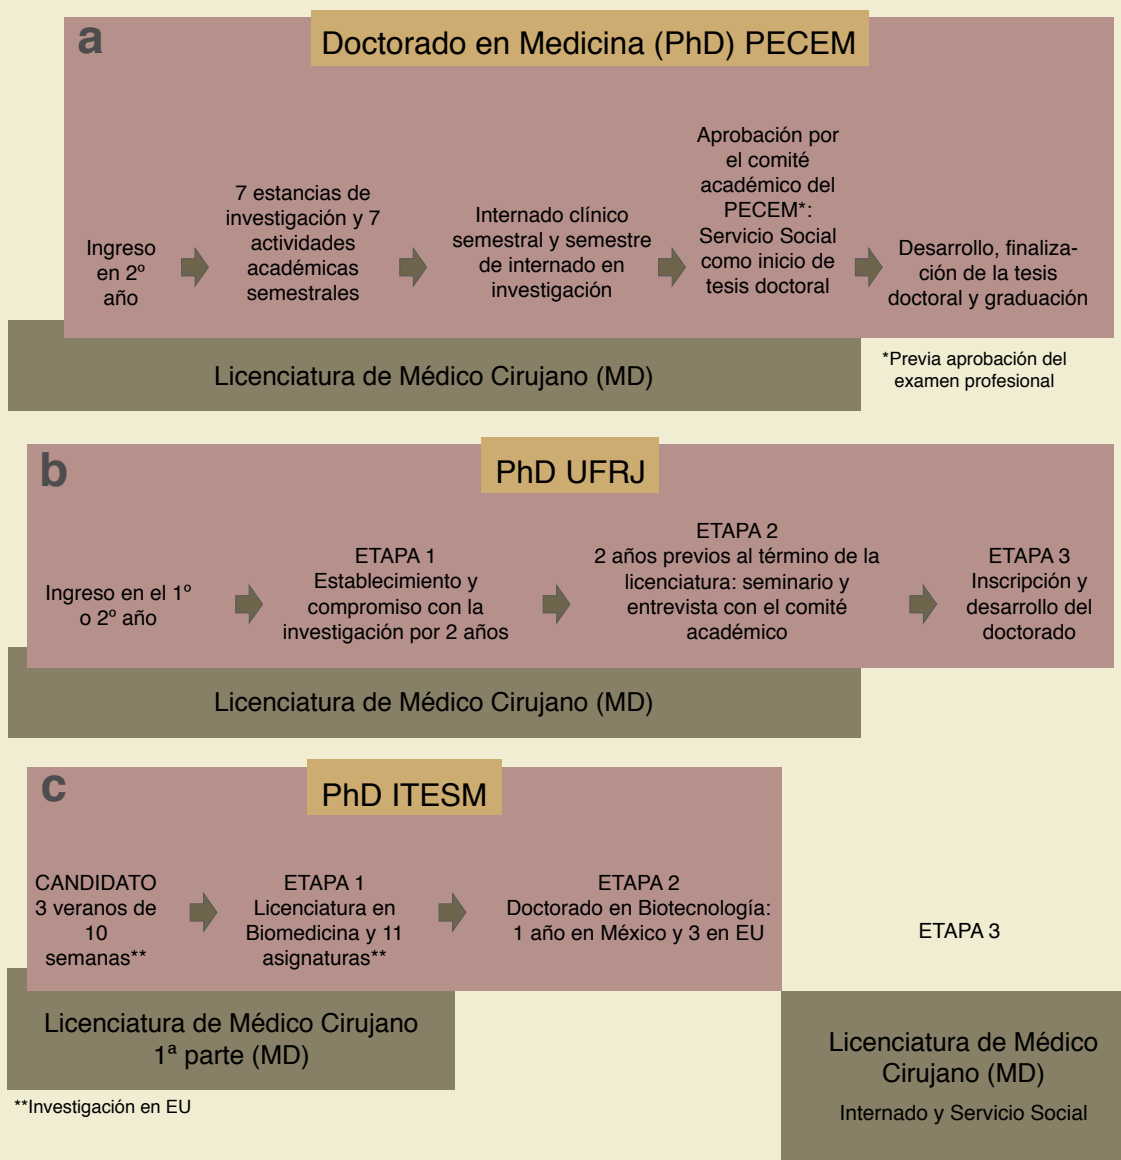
a

Doctorado en Medicina (PhD) PECEM

Ingreso en 2º año

7 estancias de investigación y 7 actividades académicas semestrales

Internado clínico semestral y semestre de internado en investigación

Aprobación por el comité académico del PECEM*: Servicio Social como inicio de tesis doctoral

Desarrollo, finalización de la tesis doctoral y graduación

Licenciatura de Médico Cirujano (MD)

*Previa aprobación del examen profesional

b

PhD UFRJ

Ingreso en el 1º o 2º año

ETAPA 1
Establecimiento y compromiso con la investigación por 2 años

ETAPA 2
2 años previos al término de la licenciatura: seminario y entrevista con el comité académico

ETAPA 3
Inscripción y desarrollo del doctorado

Licenciatura de Médico Cirujano (MD)

c

PhD ITESM

CANDIDATO
3 veranos de 10 semanas**

ETAPA 1
Licenciatura en Biomedicina y 11 asignaturas**

ETAPA 2
Doctorado en Biotecnología: 1 año en México y 3 en EU

ETAPA 3

Licenciatura de Médico Cirujano 1ª parte (MD)

Licenciatura de Médico Cirujano (MD)
Internado y Servicio Social

**Investigación en EU